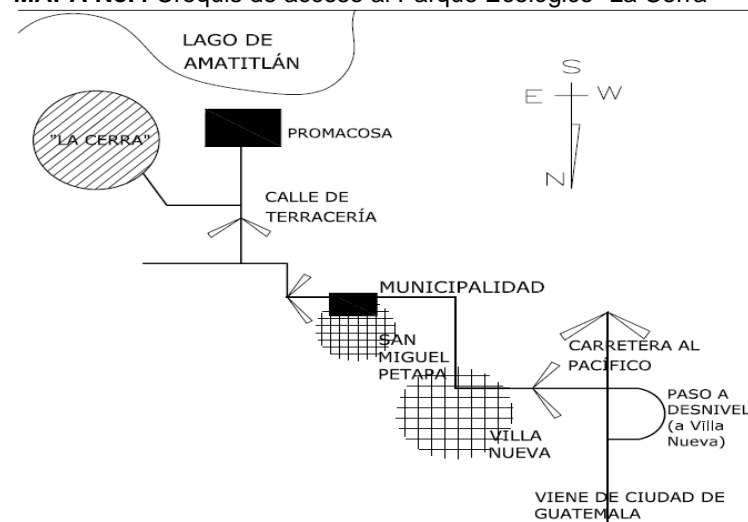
MAPA No. Croquis de acceso al Parque Ecológico "La Cerra"

LAGO DE AMATITLÁN

S
E W
N

"LA CERRA"

PROMACOSA

CALLE DE TERRACERÍA

MUNICIPALIDAD

SAN MIGUEL PETAPA

CARRETERA AL PACÍFICO

PASO A DESNIVEL (a Villa Nueva)

VILLA NUEVA

VIENE DE CIUDAD DE GUATEMALA